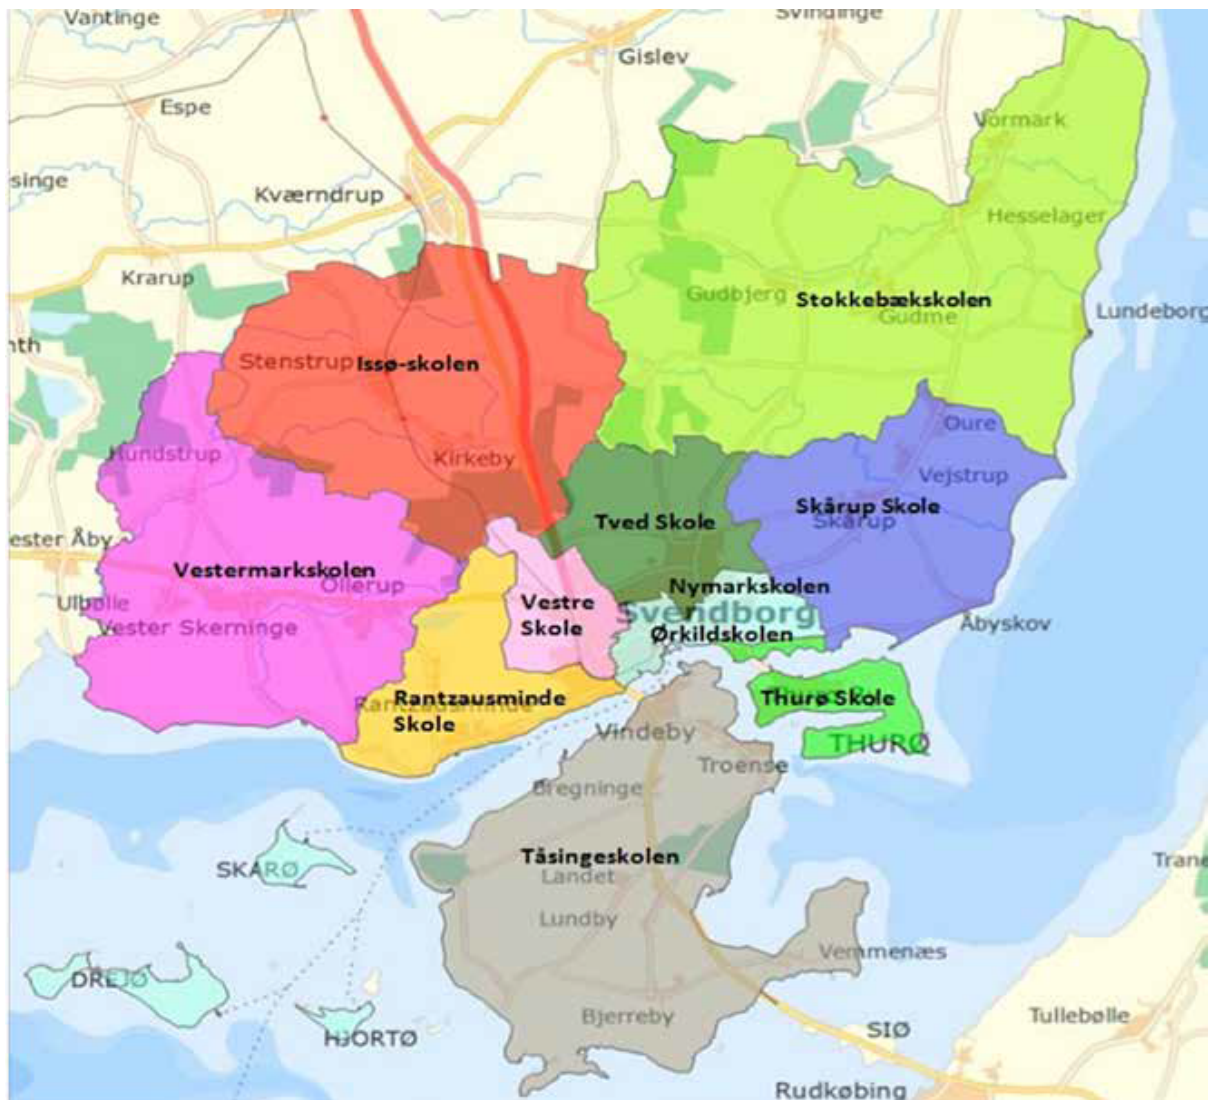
Vantinge
Svindinge
Gislev
Espe
Vormark
singe
Kværndrup
Hesselager
Krarup
Gudbjerg
Stokkebækskolen
Gudme
Lundeborg
nth
Stenstrup
Issø-skolen
Oure
Hundstrup
Kirkeby
Vejstrup
Skårup Skole
Skårup
Tved Skole
ester Åby
Vestermarkskolen
Ollerup
Nymarkskolen
Ulbølle
Vestre Skole
Svendborg
Vester Skerninge
Ørkildskolen
Åbyskov
Rantzausminde Skole
Thurø Skole
Vindeby
THURØ
Troense
Bregninge
Tåsingeskolen
Landet
SKARØ
Trane
Lundby
Vemmenæs
DREJØ
Tullebølle
Bjerreby
HJORTØ
SIØ
Rudkøbing